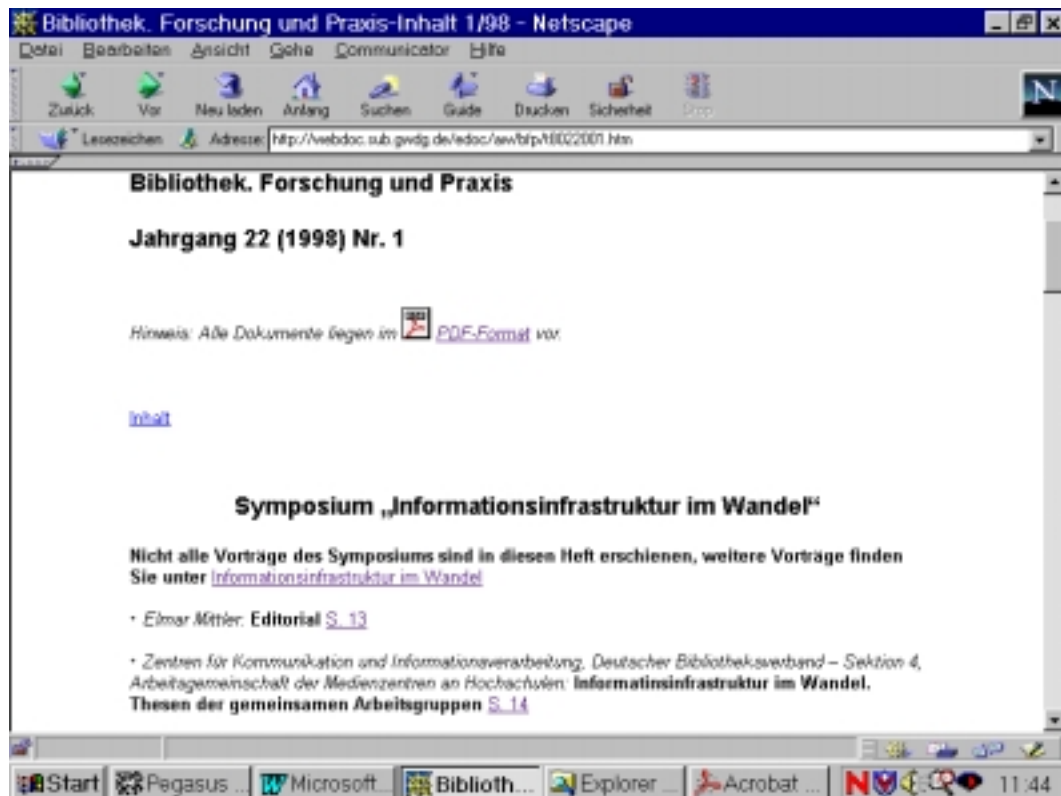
Bibliothek. Forschung und Praxis-Inhalt 1/98 - Netscape

Datei Bearbeiten Ansicht Gehe Communicator Hilfe

Zurück Vor Neu laden Anfang Suchen Guide Drucken Sicherheit Stop

N

Lesezeichen Adresse: http://webdoc.sub.gwdg.de/edoc/aw/bfp/t8022001.htm

Bibliothek. Forschung und Praxis

Jahrgang 22 (1998) Nr. 1

Hinweis: Alle Dokumente liegen im PDF-Format vor.

Inhalt

Symposium „Informationsinfrastruktur im Wandel"

Nicht alle Vorträge des Symposiums sind in diesen Heft erschienen, weitere Vorträge finden Sie unter Informationsinfrastruktur im Wandel

· Elmar Mittler: Editorial S. 13

· Zentren für Kommunikation und Informationsverarbeitung, Deutscher Bibliotheksverband – Sektion 4, Arbeitsgemeinschaft der Medienzentren an Hochschulen: Informatinsinfrastruktur im Wandel. Thesen der gemeinsamen Arbeitsgruppen S. 14

Start Pegasus ... Microsoft... Biblioth... Explorer ... Acrobat ... 11:44